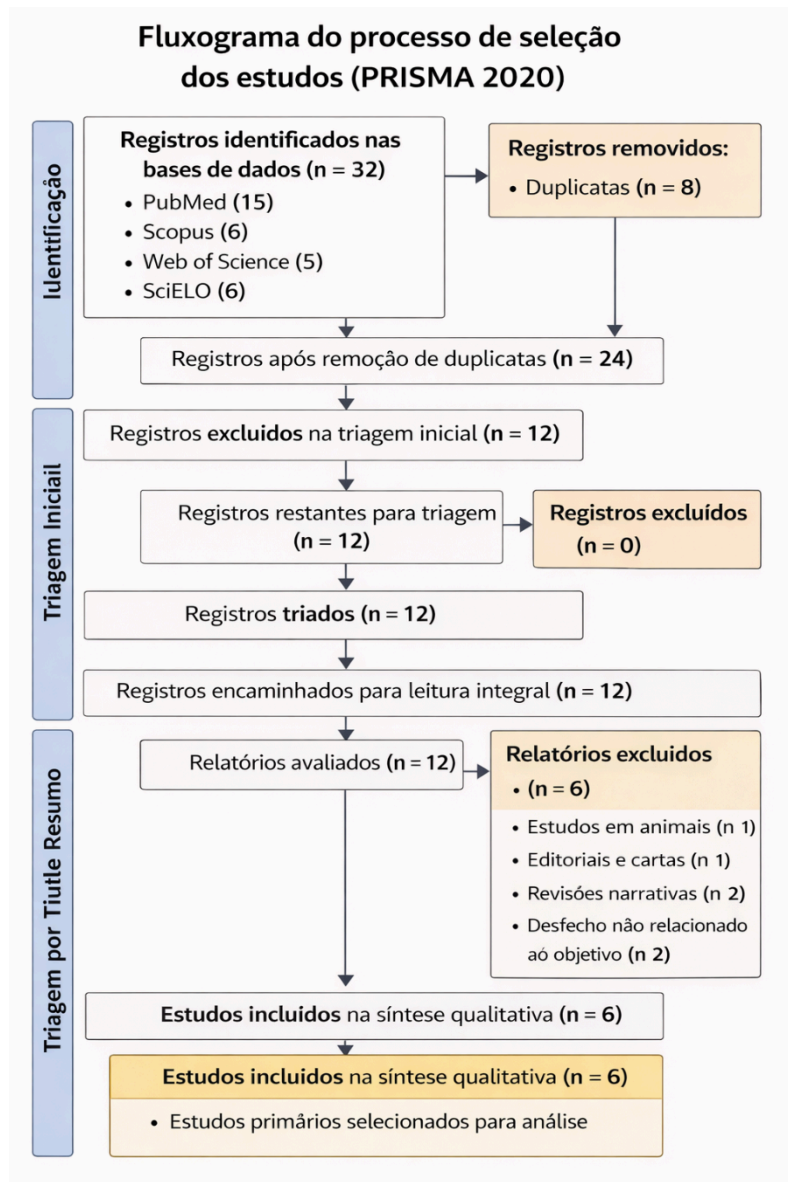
Fluxograma do processo de seleção dos estudos (PRISMA 2020)

Identificação

Registros identificados nas bases de dados (n = 32)
• PubMed (15)
• Scopus (6)
• Web of Science (5)
• SciELO (6)

Registros removidos:
• Duplicatas (n = 8)

Registros após remoção de duplicatas (n = 24)

Triagem Iniciail

Registros excluidos na triagem inicial (n = 12)

Registros restantes para triagem (n = 12)

Registros excluídos (n = 0)

Registros triados (n = 12)

Registros encaminhados para leitura integral (n = 12)

Triagem por Tiutle Resumo

Relatórios avaliados (n = 12)

Relatórios excluidos
• (n = 6)
• Estudos em animais (n 1)
• Editoriais e cartas (n 1)
• Revisões narrativas (n 2)
• Desfecho não relacionado aó objetivo (n 2)

Estudos incluidos na síntese qualitativa (n = 6)

Estudos incluidos na síntese qualitativa (n = 6)
• Estudos primários selecionados para análise